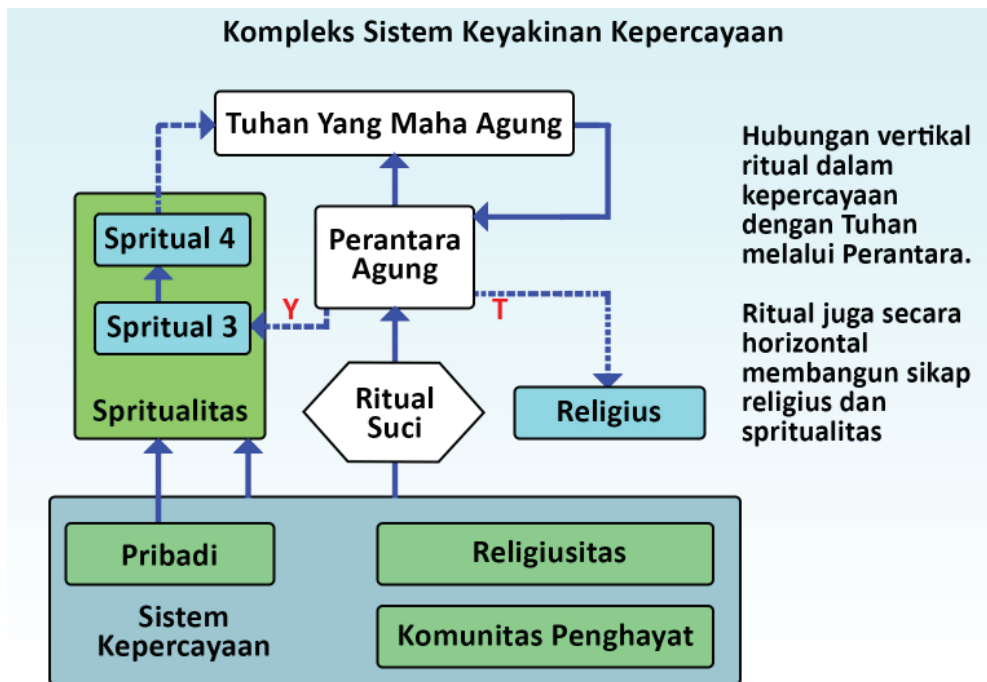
Kompleks Sistem Keyakinan Kepercayaan

Tuhan Yang Maha Agung

Spritual 4

Spritual 3

Spritualitas

Perantara Agung

Y

T

Ritual Suci

Religius

Hubungan vertikal ritual dalam kepercayaan dengan Tuhan melalui Perantara.

Ritual juga secara horizontal membangun sikap religius dan spritualitas

Pribadi

Religiusitas

Sistem Kepercayaan

Komunitas Penghayat